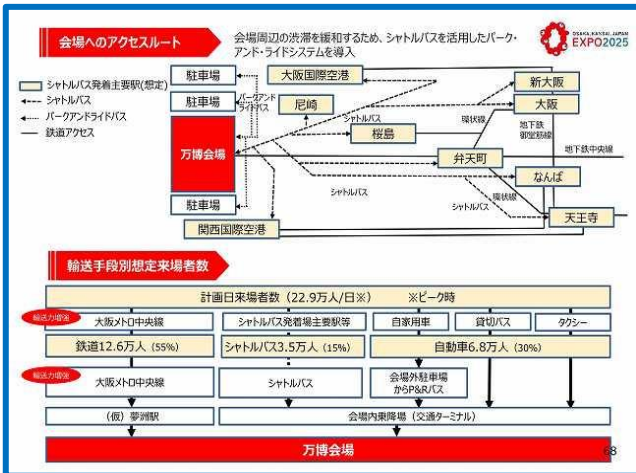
会場へのアクセスルート

会場周辺の渋滞を緩和するため、シャトルバスを活用したパーク・アンド・ライドシステムを導入

OSAKA, KANSAI, JAPAN EXPO2025

シャトルバス発着主要駅(想定)
シャトルバス
パークアンドライドバス
鉄道アクセス

駐車場
駐車場
万博会場
駐車場
大阪国際空港
パークアンドライドバス
尼崎
シャトルバス
桜島
新大阪
大阪
環状線
地下鉄御堂筋線
地下鉄中央線
弁天町
なんば
シャトルバス
環状線
シャトルバス
天王寺
関西国際空港

輸送手段別想定来場者数

計画日来場者数(22.9万人/日※) ※ピーク時

輸送力増強
大阪メトロ中央線
シャトルバス発着場主要駅等
自家用車
貸切バス
タクシー
鉄道12.6万人(55%)
シャトルバス3.5万人(15%)
自動車6.8万人(30%)
輸送力増強
大阪メトロ中央線
シャトルバス
会場外駐車場からP&Rバス
(仮)夢洲駅
会場内乗降場(交通ターミナル)
万博会場

68